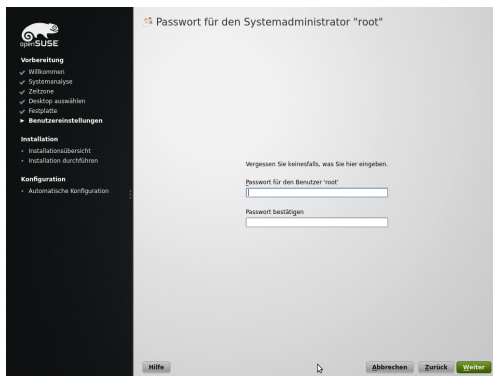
openSUSE

Vorbereitung
✓ Willkommen
✓ Systemanalyse
✓ Zeitzone
✓ Desktop auswählen
✓ Festplatte
► Benutzereinstellungen

Installation
• Installationsübersicht
• Installation durchführen

Konfiguration
• Automatische Konfiguration

Passwort für den Systemadministrator "root"

Vergessen Sie keinesfalls, was Sie hier eingeben.

Passwort für den Benutzer 'root'

Passwort bestätigen

Hilfe

Abbrechen

Zurück

Weiter